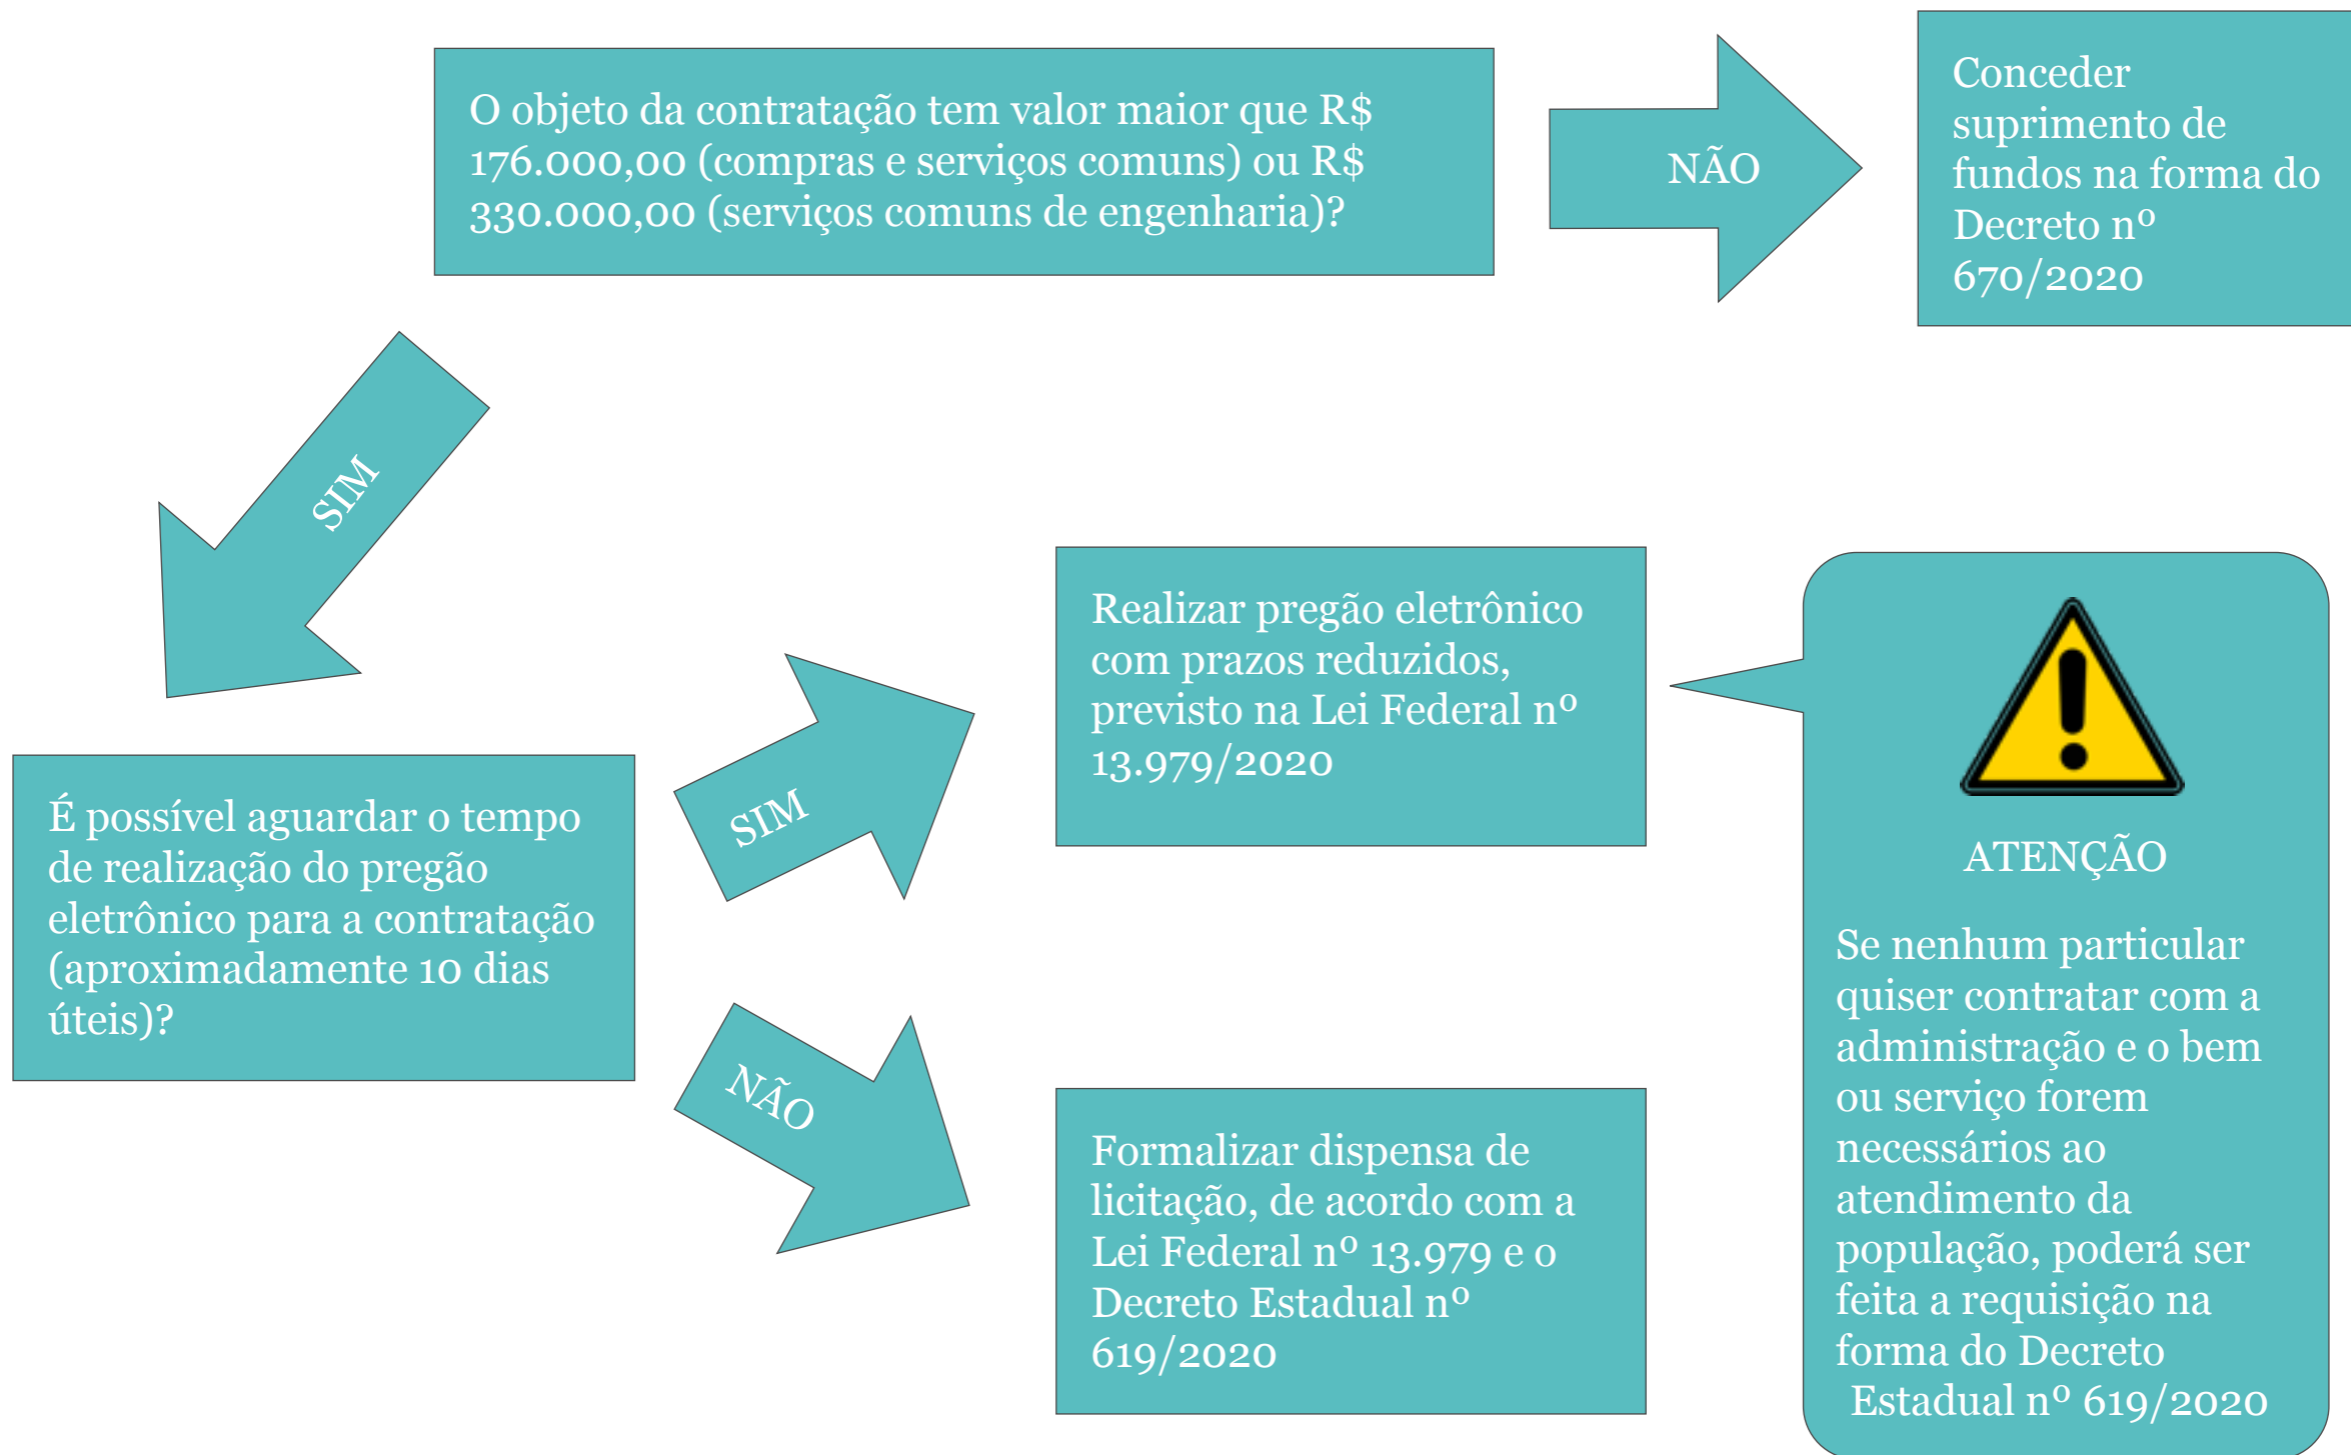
O objeto da contratação tem valor maior que R$ 176.000,00 (compras e serviços comuns) ou R$ 330.000,00 (serviços comuns de engenharia)?

NÃO

Conceder suprimento de fundos na forma do Decreto nº 670/2020

SIM

É possível aguardar o tempo de realização do pregão eletrônico para a contratação (aproximadamente 10 dias úteis)?

SIM

Realizar pregão eletrônico com prazos reduzidos, previsto na Lei Federal nº 13.979/2020

NÃO

Formalizar dispensa de licitação, de acordo com a Lei Federal nº 13.979 e o Decreto Estadual nº 619/2020

ATENÇÃO

Se nenhum particular quiser contratar com a administração e o bem ou serviço forem necessários ao atendimento da população, poderá ser feita a requisição na forma do Decreto Estadual nº 619/2020